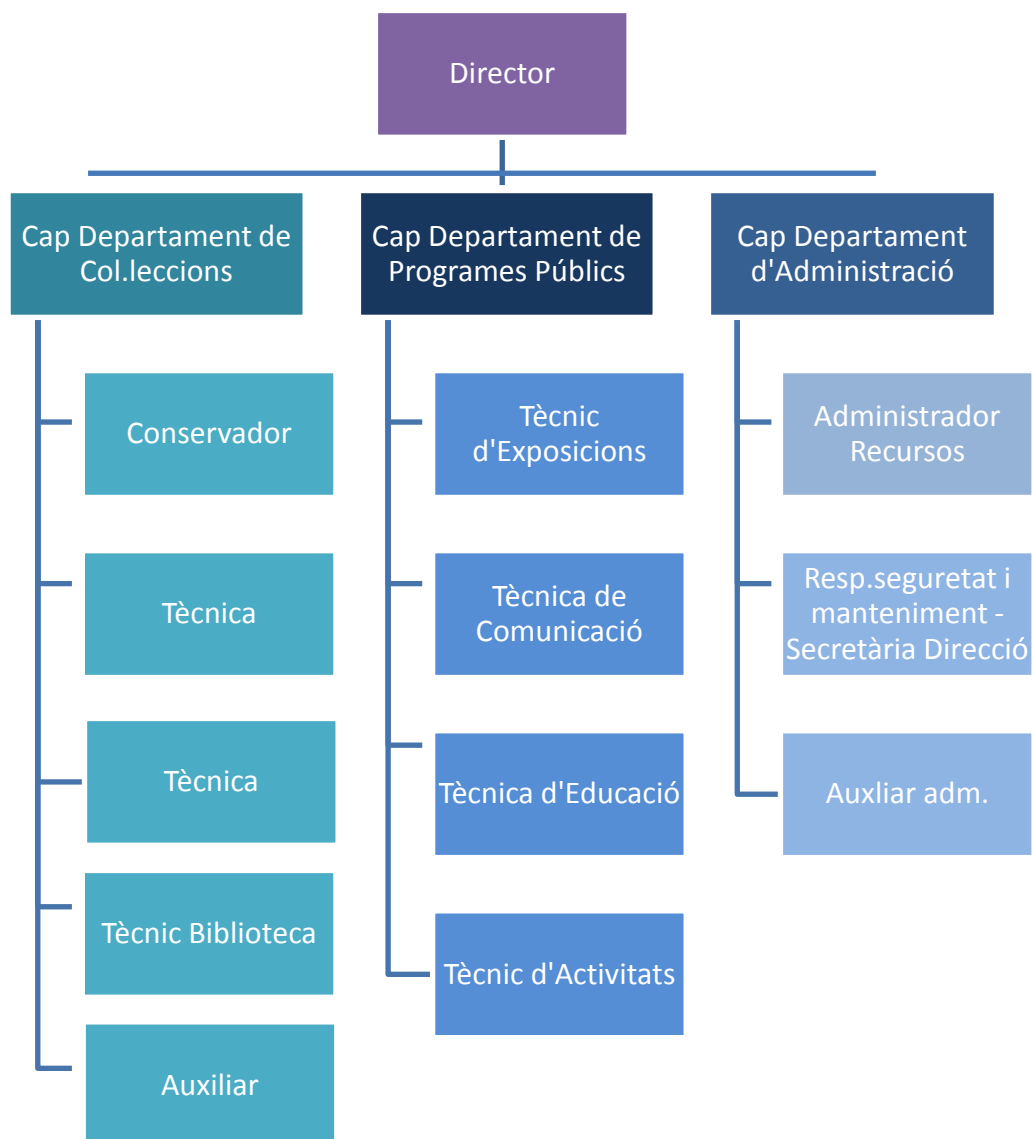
Director

Cap Departament de Col.leccions

Conservador

Tècnica

Tècnica

Tècnic Biblioteca

Auxiliar

Cap Departament de Programes Públics

Tècnic d'Exposicions

Tècnica de Comunicació

Tècnica d'Educació

Tècnic d'Activitats

Cap Departament d'Administració

Administrador Recursos

Resp.seguretat i manteniment - Secretària Direcció

Auxliar adm.